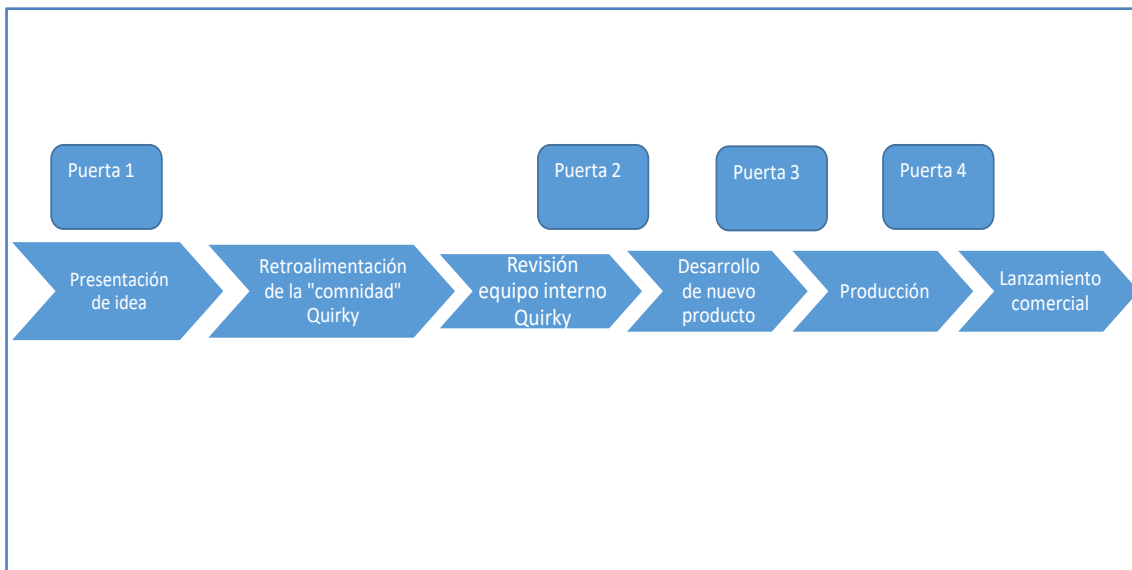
Puerta 1

Puerta 2

Puerta 3

Puerta 4

Presentación de idea

Retroalimentación de la "comnidad" Quirky

Revisión equipo interno Quirky

Desarrollo de nuevo producto

Producción

Lanzamiento comercial